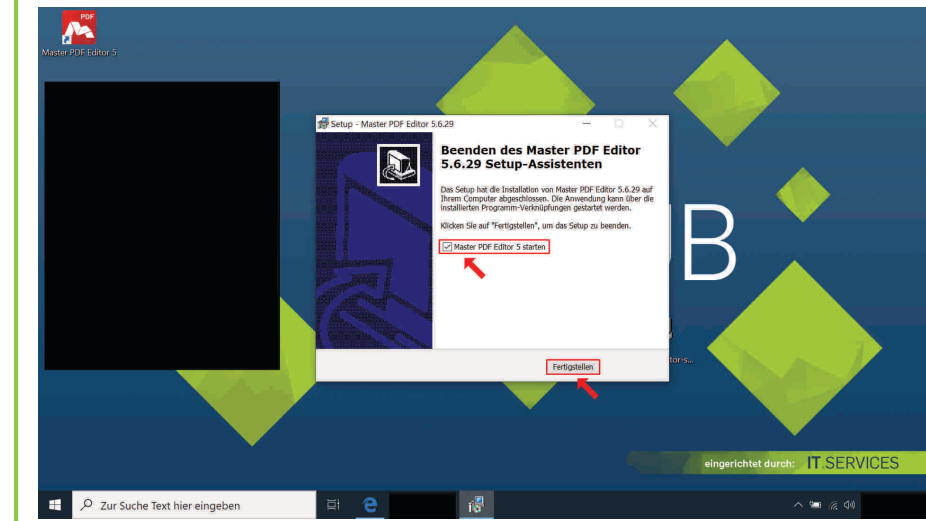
PDF
Master PDF Editor 5

Setup - Master PDF Editor 5.6.29

Beenden des Master PDF Editor 5.6.29 Setup-Assistenten

Das Setup hat die Installation von Master PDF Editor 5.6.29 auf Ihrem Computer abgeschlossen. Die Anwendung kann über die installierten Programm-Verknüpfungen gestartet werden.

Klicken Sie auf "Fertigstellen", um das Setup zu beenden.

Master PDF Editor 5 starten

Fertigstellen

B

itor-5...

eingerichtet durch: IT.SERVICES

Zur Suche Text hier eingeben